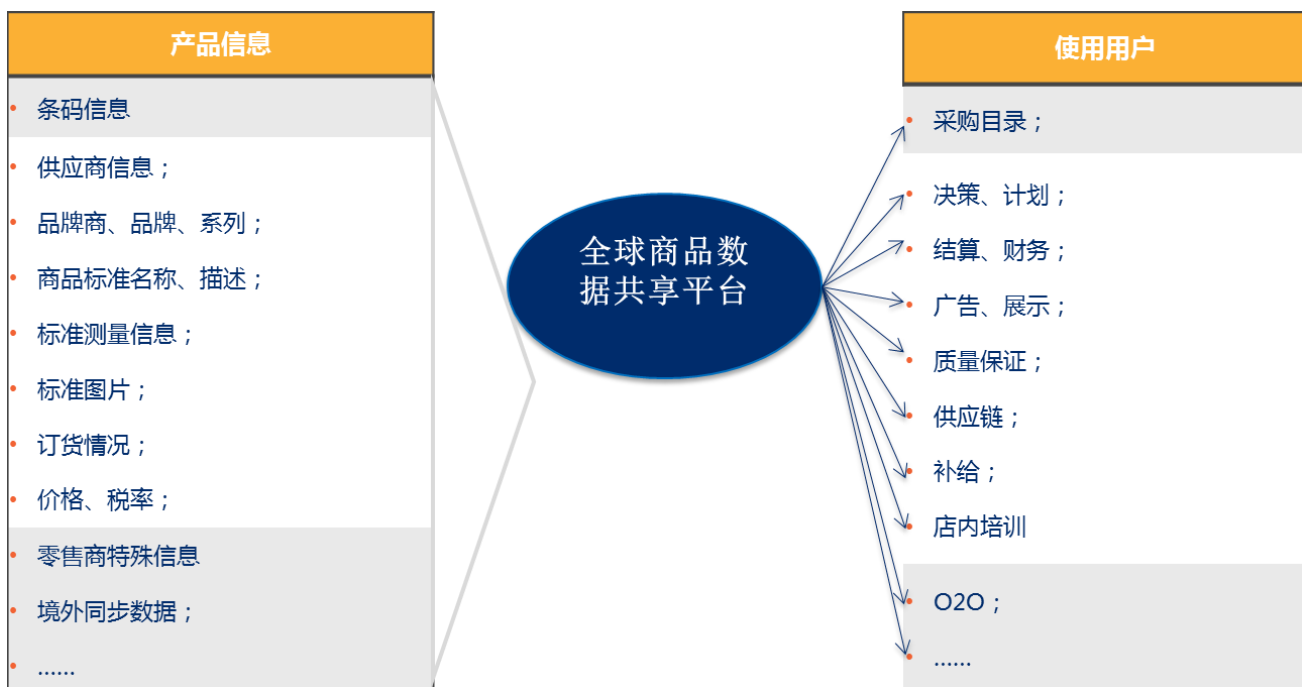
产品信息

- 条码信息
- 供应商信息；
- 品牌商、品牌、系列；
- 商品标准名称、描述；
- 标准测量信息；
- 标准图片；
- 订货情况；
- 价格、税率；
- 零售商特殊信息
- 境外同步数据；
- ……

全球商品数据共享平台

使用用户

- 采购目录；
- 决策、计划；
- 结算、财务；
- 广告、展示；
- 质量保证；
- 供应链；
- 补给；
- 店内培训
- O2O；
- ……